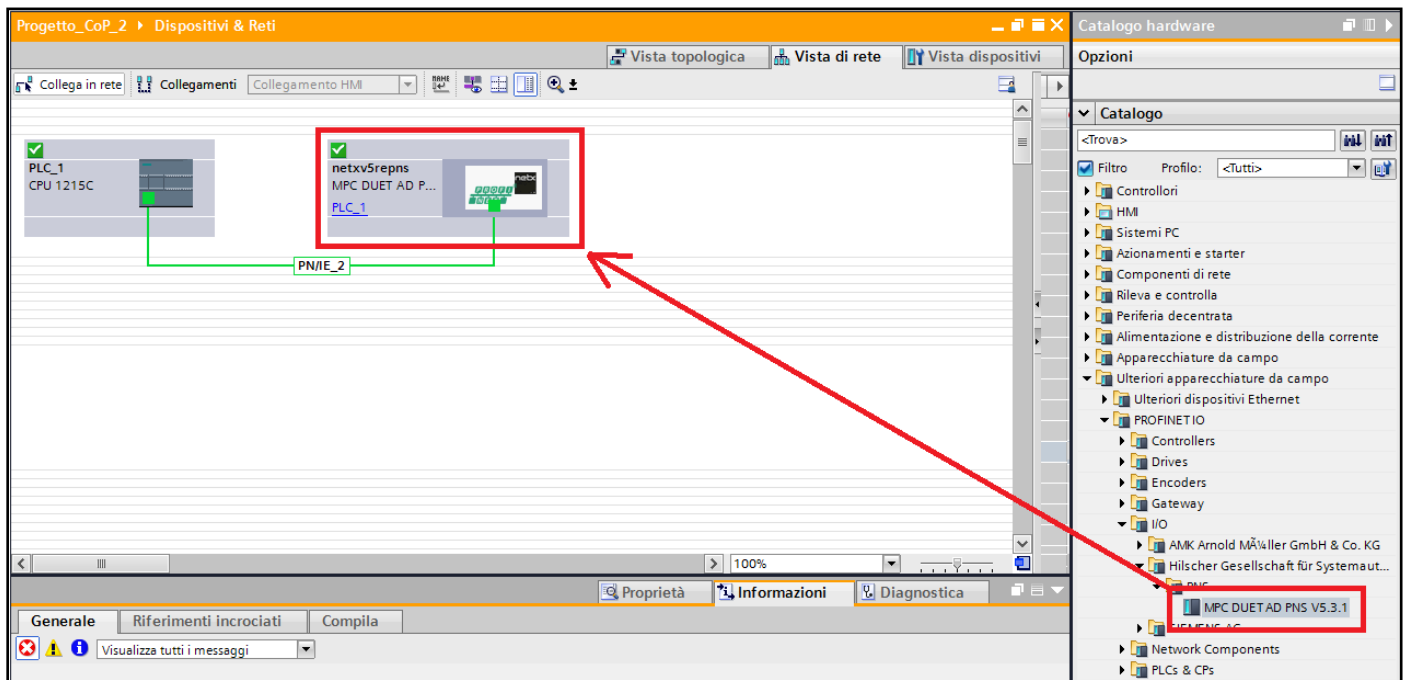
Progetto_CoP_2 ▸ Dispositivi & Reti

Vista topologica | Vista di rete | Vista dispositivi

Collega in rete | Collegamenti | Collegamento HMI

PLC_1
CPU 1215C

netxv5repns
MPC DUET AD P...
PLC_1

PN/IE_2

100%

Proprietà | Informazioni | Diagnostica

Generale | Riferimenti incrociati | Compila

Visualizza tutti i messaggi

Catalogo hardware

Opzioni

Catalogo

<Trova>

Filtro Profilo: <Tutti>

Controllori
HMI
Sistemi PC
Azionamenti e starter
Componenti di rete
Rileva e controlla
Periferia decentrata
Alimentazione e distribuzione della corrente
Apparecchiature da campo
Ulteriori apparecchiature da campo
Ulteriori dispositivi Ethernet
PROFINET IO
Controllers
Drives
Encoders
Gateway
I/O
AMK Arnold MÃ¼ller GmbH & Co. KG
Hilscher Gesellschaft für Systemaut...
PNS
MPC DUET AD PNS V5.3.1
SIEMENS AG
Network Components
PLCs & CPs